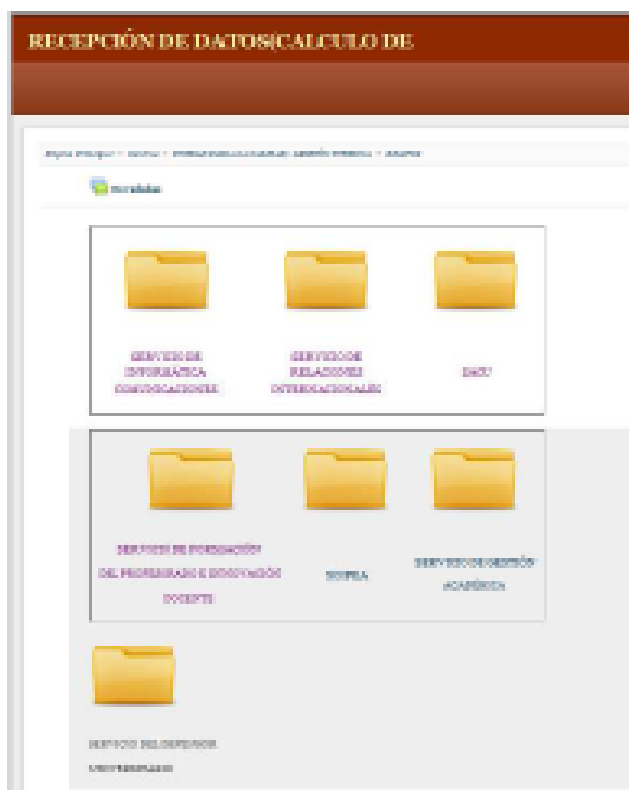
RECEPCIÓN DE DATOS(CALCULO DE

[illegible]

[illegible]

SERVICIO DE INFORMATICA COMUNICACIONES

SERVICIO DE RELACIONES INTERNACIONALES

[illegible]

SERVICIO DE FORMACIÓN DEL PROFESORADO E INNOVACIÓN DOCENTE

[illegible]

SERVICIO DE GESTIÓN ACADÉMICA

SERVICIO DEL DEFENSOR UNIVERSITARIO